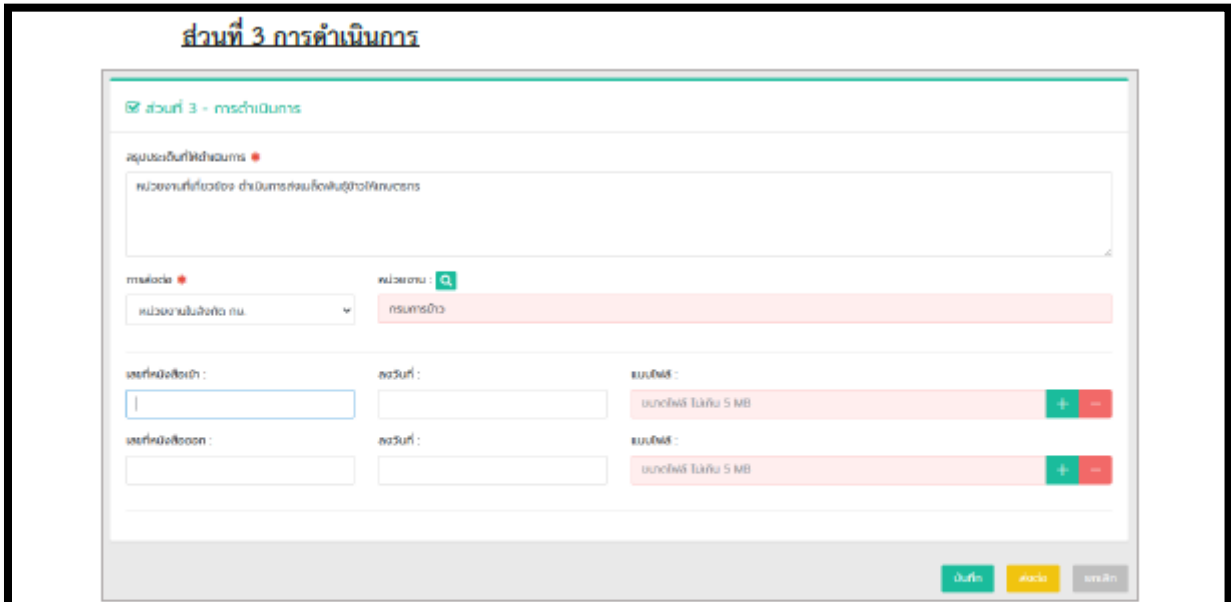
ส่วนที่ 3 การดำเนินการ

ส่วนที่ 3 - การดำเนินการ

สรุปประเด็นที่ให้ดำเนินการ *

หน่วยงานที่เกี่ยวข้อง ดำเนินการส่งเมล็ดพันธุ์ข้าวให้เกษตรกร

การส่งต่อ *

หน่วยงานในสังกัด กษ.

หน่วยงาน :

กรมการข้าว

เลขที่หนังสือเข้า :

ลงวันที่ :

แนบไฟล์ :

ขนาดไฟล์ ไม่เกิน 5 MB

+ −

เลขที่หนังสือออก :

ลงวันที่ :

แนบไฟล์ :

ขนาดไฟล์ ไม่เกิน 5 MB

+ −

บันทึก

ส่งต่อ

ยกเลิก